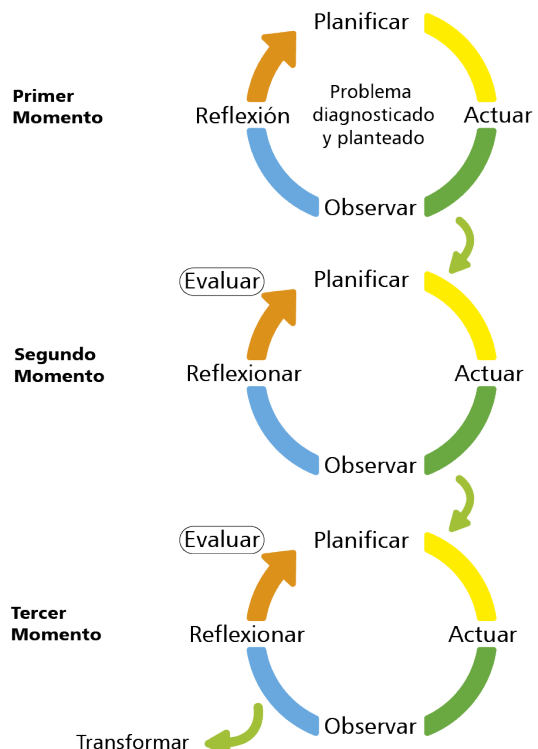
Primer Momento

Planificar

Problema diagnosticado y planteado

Reflexión

Actuar

Observar

Segundo Momento

Evaluar

Planificar

Reflexionar

Actuar

Observar

Tercer Momento

Evaluar

Planificar

Reflexionar

Actuar

Observar

Transformar